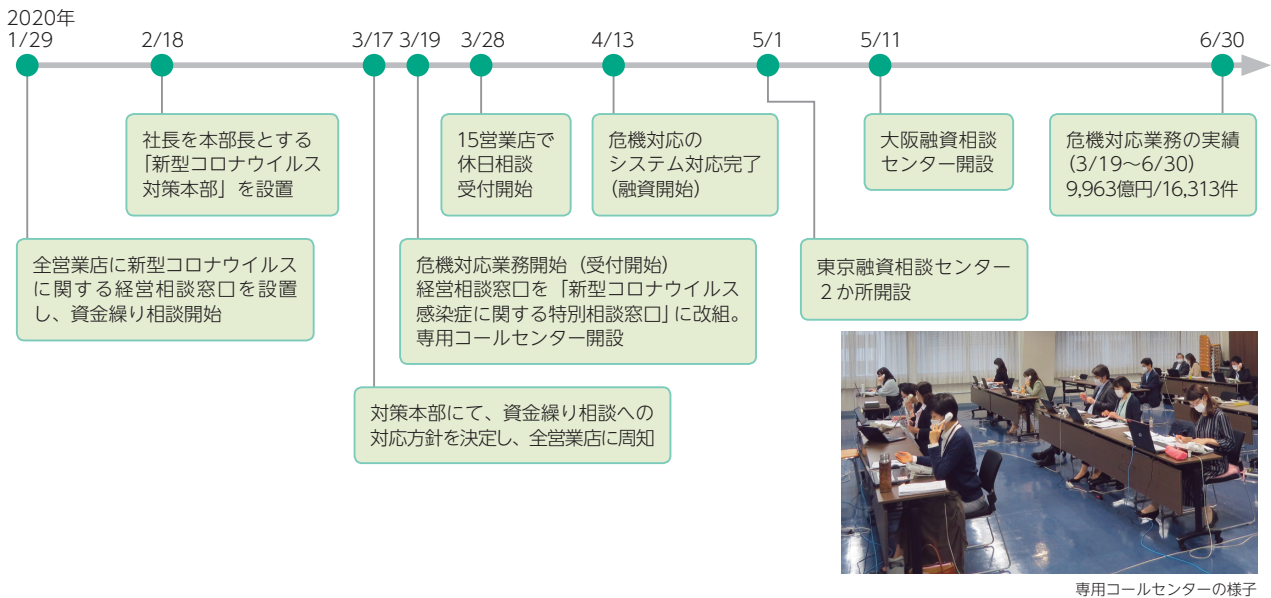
2020年
1/29 2/18 3/17 3/19 3/28 4/13 5/1 5/11 6/30

社長を本部長とする「新型コロナウイルス対策本部」を設置

15営業店で休日相談受付開始

危機対応のシステム対応完了（融資開始）

大阪融資相談センター開設

危機対応業務の実績（3/19～6/30）9,963億円/16,313件

全営業店に新型コロナウイルスに関する経営相談窓口を設置し、資金繰り相談開始

危機対応業務開始（受付開始）経営相談窓口を「新型コロナウイルス感染症に関する特別相談窓口」に改組。専用コールセンター開設

東京融資相談センター２か所開設

対策本部にて、資金繰り相談への対応方針を決定し、全営業店に周知

専用コールセンターの様子